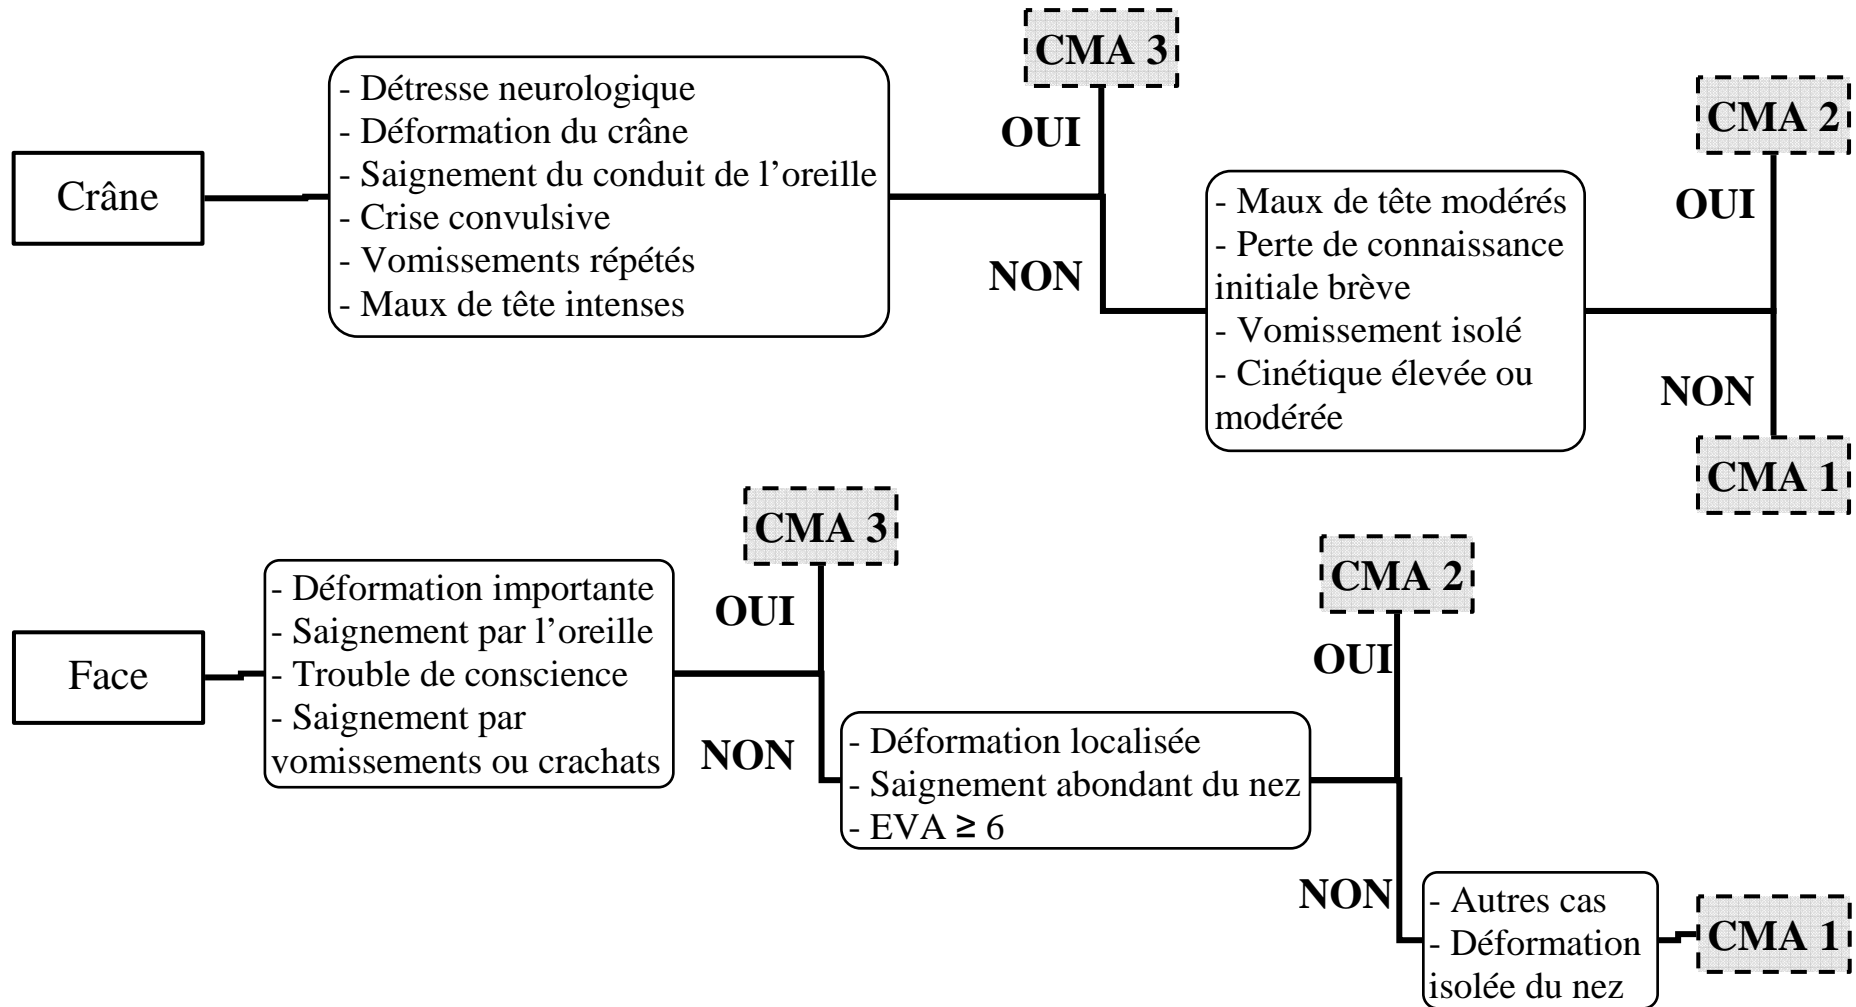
Crâne

- Détresse neurologique
- Déformation du crâne
- Saignement du conduit de l'oreille
- Crise convulsive
- Vomissements répétés
- Maux de tête intenses

OUI

CMA 3

NON

- Maux de tête modérés
- Perte de connaissance initiale brève
- Vomissement isolé
- Cinétique élevée ou modérée

OUI

CMA 2

NON

CMA 1

Face

- Déformation importante
- Saignement par l'oreille
- Trouble de conscience
- Saignement par vomissements ou crachats

OUI

CMA 3

NON

- Déformation localisée
- Saignement abondant du nez
- EVA $\geq 6$

OUI

CMA 2

NON

- Autres cas
- Déformation isolée du nez

CMA 1